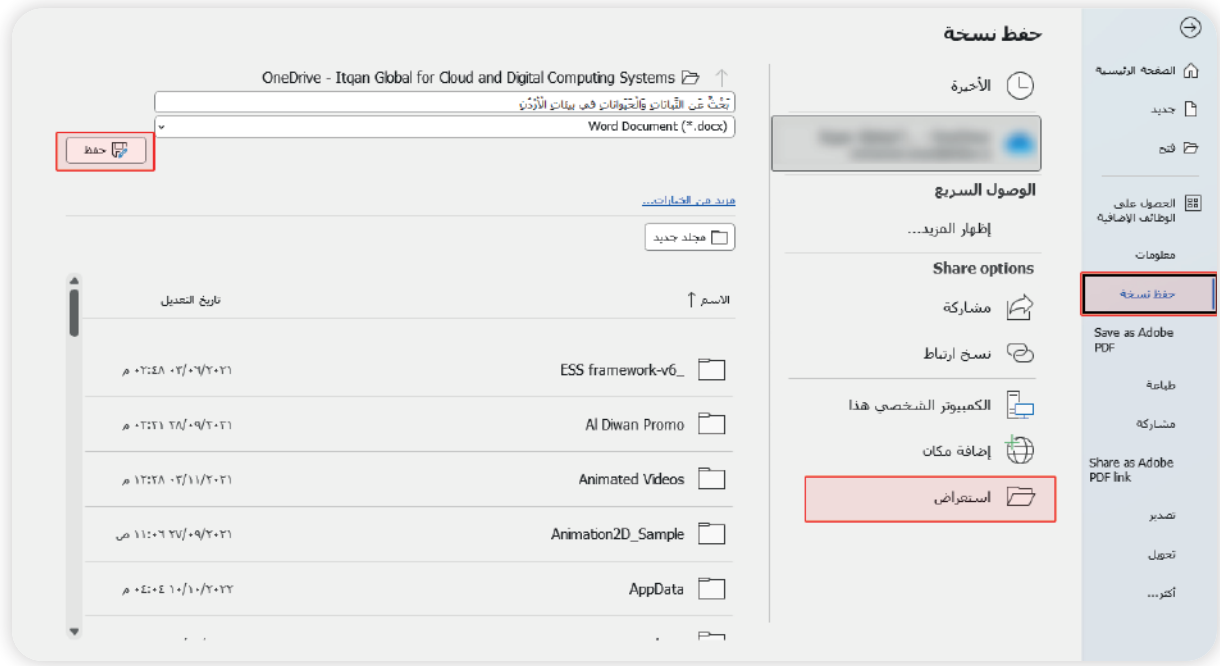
الصفحة الرئيسية

جديد

فتح

الحصول على الوظائف الإضافية

معلومات

حفظ نسخة

Save as Adobe PDF

طباعة

مشاركة

Share as Adobe PDF link

تصدير

تحويل

أكثر...

حفظ نسخة

الأخيرة

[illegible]

الوصول السريع

إظهار المزيد...

Share options

مشاركة

نسخ ارتباط

الكمبيوتر الشخصي هذا

إضافة مكان

استعراض

OneDrive - Itqan Global for Cloud and Digital Computing Systems

بَحْثٌ عَنِ النَّبَاتَاتِ وَالْحَيَوَانَاتِ فِي بِيئَاتِ الْأُرْدُنِّ

Word Document (*.docx)

حفظ

مزيد من الخيارات...

مجلد جديد

الاسم

تاريخ التعديل

| الاسم | تاريخ التعديل |
|---|---|
| ESS framework-v6_ | ٠٣/٠٦/٢٠٢١ ٠٢:٤٨ م |
| Al Diwan Promo | ٢٨/٠٩/٢٠٢١ ٠٢:٢١ م |
| Animated Videos | ٠٣/١١/٢٠٢١ ١٢:٢٨ م |
| Animation2D_Sample | ٢٧/٠٩/٢٠٢١ ١١:٠٦ ص |
| AppData | ١٠/١٠/٢٠٢٢ ٠٤:٠٤ م |